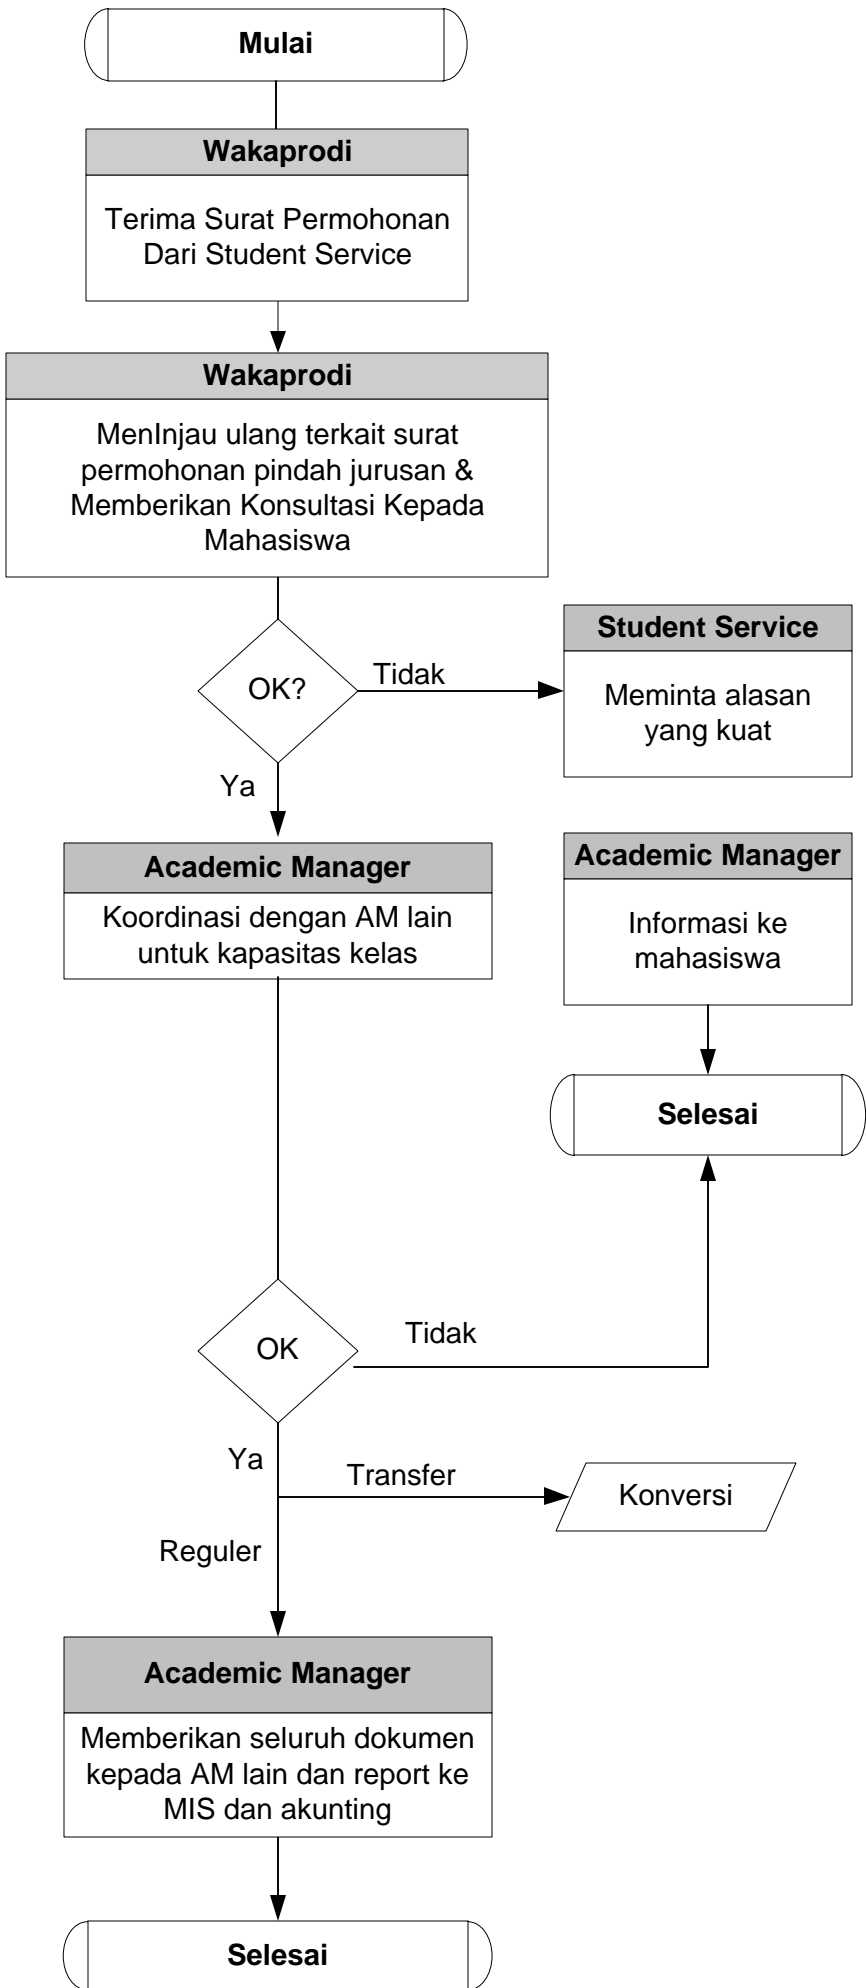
Mulai

Wakaprodi

Terima Surat Permohonan Dari Student Service

Wakaprodi

MenInjau ulang terkait surat permohonan pindah jurusan & Memberikan Konsultasi Kepada Mahasiswa

OK?

Tidak

Student Service

Meminta alasan yang kuat

Ya

Academic Manager

Koordinasi dengan AM lain untuk kapasitas kelas

Academic Manager

Informasi ke mahasiswa

Selesai

OK

Tidak

Ya

Transfer

Konversi

Reguler

Academic Manager

Memberikan seluruh dokumen kepada AM lain dan report ke MIS dan akunting

Selesai